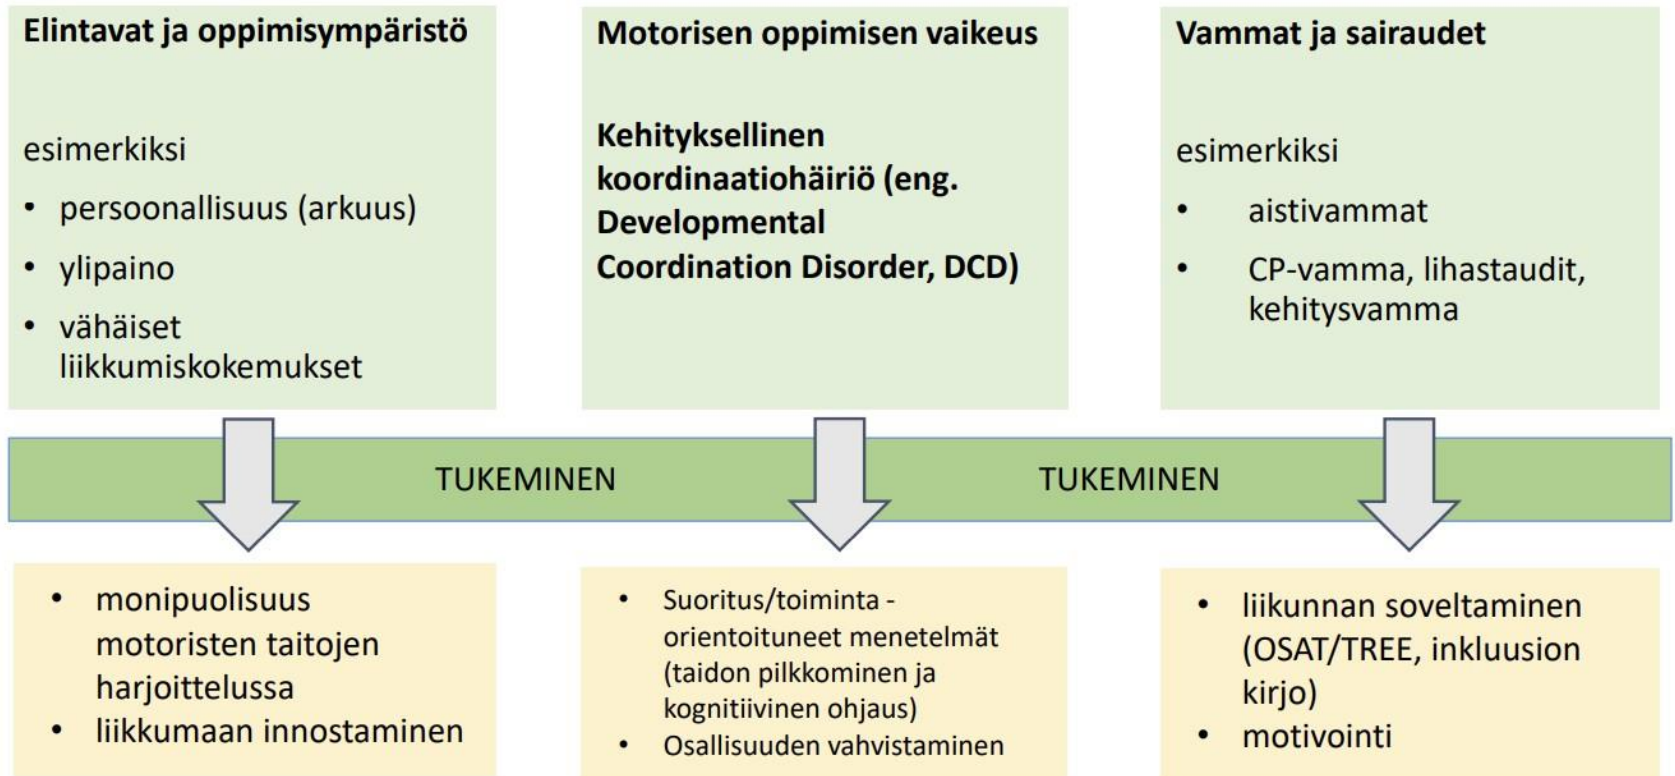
Elintavat ja oppimisympäristö

esimerkiksi

- persoonallisuus (arkuus)
- ylipaino
- vähäiset liikkumiskokemukset

Motorisen oppimisen vaikeus

Kehityksellinen koordinaatiohäiriö (eng. Developmental Coordination Disorder, DCD)

Vammat ja sairaudet

esimerkiksi

- aistivammat
- CP-vamma, lihastaudit, kehitysvamma

TUKEMINEN

TUKEMINEN

- monipuolisuus motoristen taitojen harjoittelussa
- liikkumaan innostaminen

- Suoritus/toiminta - orientoituneet menetelmät (taidon pilkkominen ja kognitiivinen ohjaus)
- Osallisuuden vahvistaminen

- liikunnan soveltaminen (OSAT/TREE, inkluusion kirjo)
- motivointi